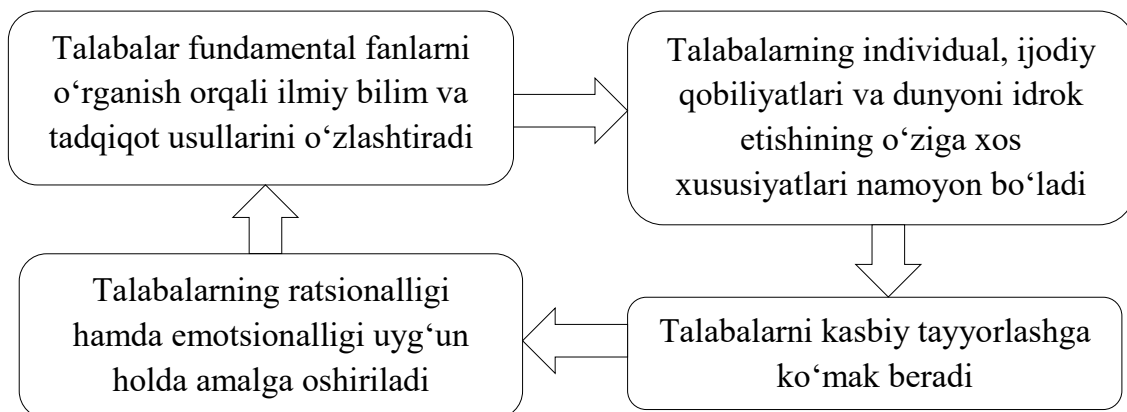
Talabalar fundamental fanlarni o‘rganish orqali ilmiy bilim va tadqiqot usullarini o‘zlashtiradi

Talabalarning individual, ijodiy qobiliyatlari va dunyoni idrok etishining o‘ziga xos xususiyatlari namoyon bo‘ladi

Talabalarni kasbiy tayyorlashga ko‘mak beradi

Talabalarning ratsionalligi hamda emotsionalligi uyg‘un holda amalga oshiriladi